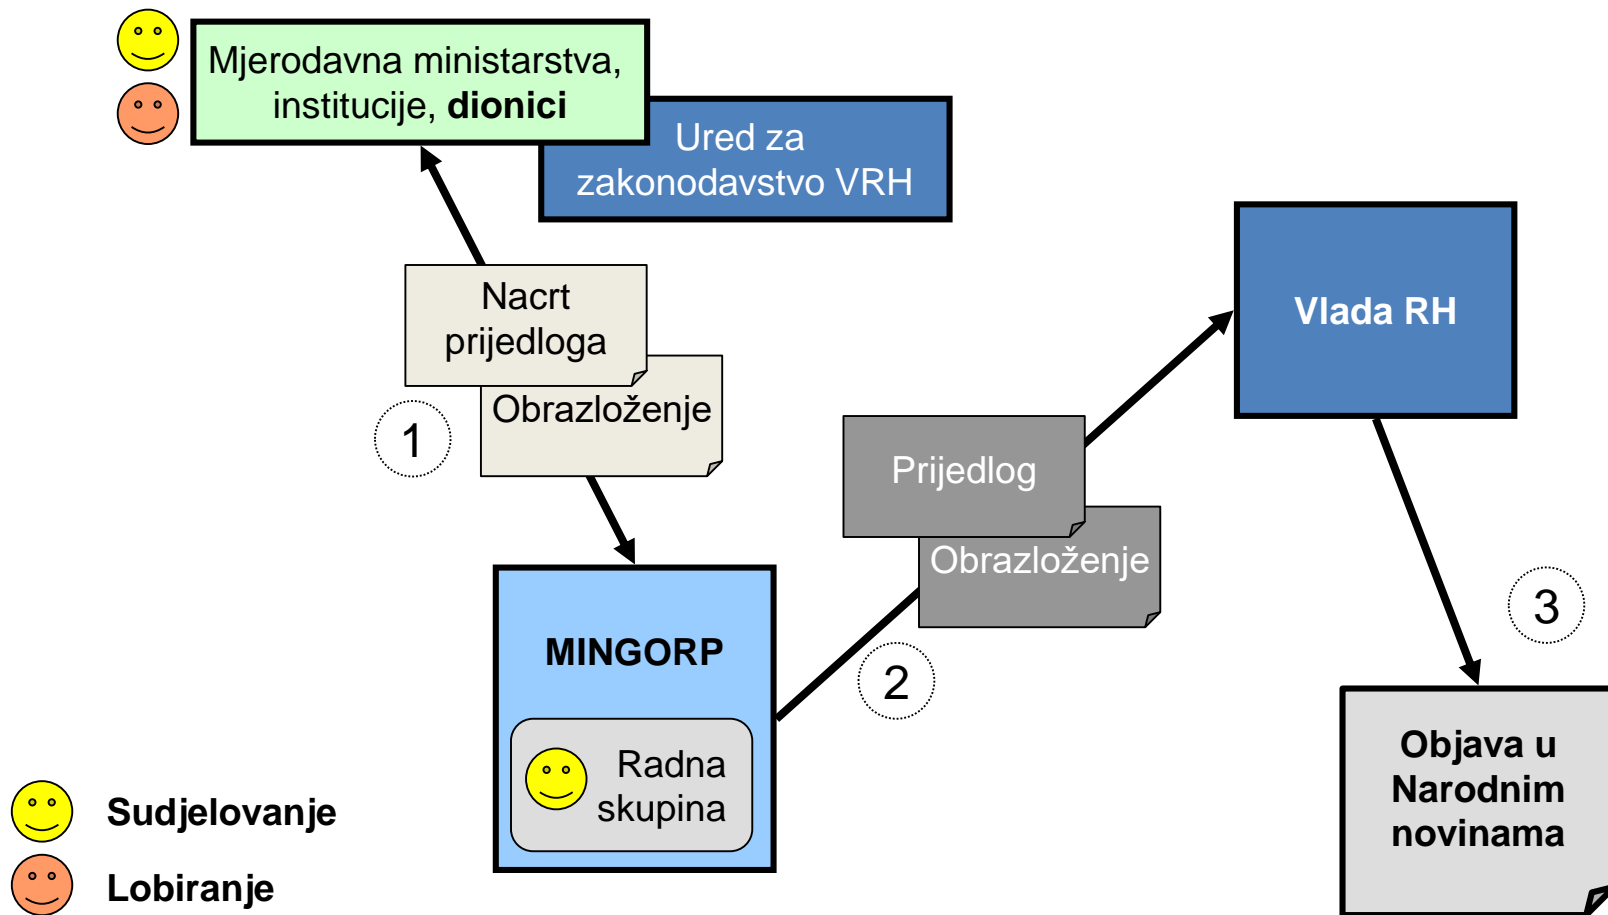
Mjerodavna ministarstva, institucije, **dionici**

Ured za zakonodavstvo VRH

Nacrt prijedloga

Obrazloženje

1

MINGORP

Radna skupina

Prijedlog

Obrazloženje

2

Vlada RH

3

Objava u Narodnim novinama

Sudjelovanje

Lobiranje